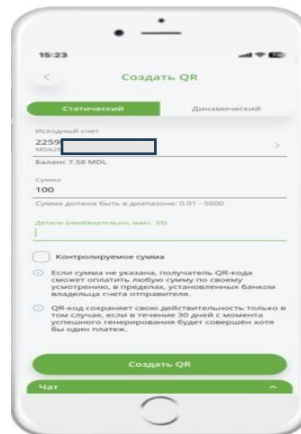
15:23

<

Создать QR

Статический

Динамический

Исходный счет

2259

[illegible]

Баланс: 7.58 MDL

Сумма

100

Сумма должна быть в диапазоне: 0.01 - 5000

Детали (необязательно, макс. 35)

Контролируемое сумма

Если сумма не указана, получатель QR-кода сможет оплатить любую сумму по своему усмотрению, в пределах, установленных банком владельца счета отправителя.

QR-код сохраняет свою действительность только в том случае, если в течение 30 дней с момента успешного генерирования будет совершён хотя бы один платеж.

Создать QR

Чат